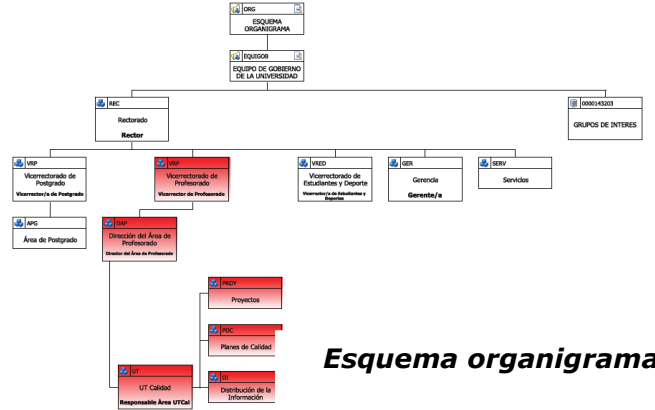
ORG
ESQUEMA ORGANIGRAMA

EQUIGOB
EQUIPO DE GOBIERNO DE LA UNIVERSIDAD

REC
Rectorado
Rector

0000143203
GRUPOS DE INTERES

VRP
Vicerrectorado de Postgrado
Vicerrector/a de Postgrado

VRP
Vicerrectorado de Profesorado
Vicerrector de Profesorado

VRED
Vicerrectorado de Estudiantes y Deporte
Vicerrector/a de Estudiantes y Deportes

GER
Gerencia
Gerente/a

SERV
Servicios

APG
Área de Postgrado

DAP
Dirección del Área de Profesorado
Director del Área de Profesorado

PROY
Proyectos

PDC
Planes de Calidad

UT
UT Calidad
Responsable Área UTCal

DI
Distribución de la Información

Esquema organigrama